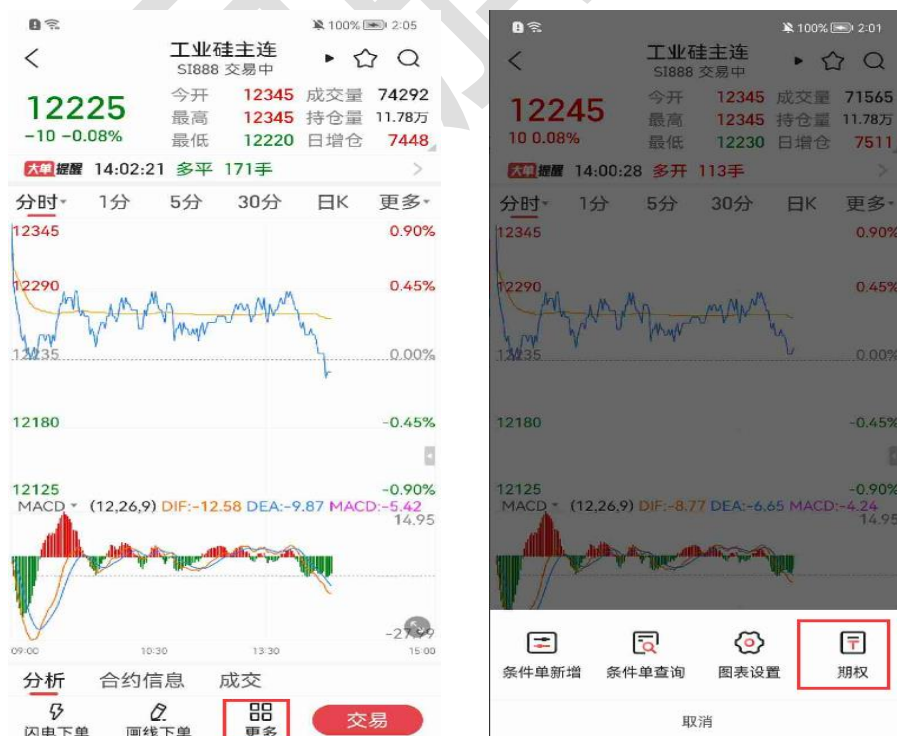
100% 2:05

工业硅主连
SI888 交易中

12225
−10 −0.08%

今开 12345 成交量 74292
最高 12345 持仓量 11.78万
最低 12220 日增仓 7448

大单提醒 14:02:21 多平 171手

分时 1分 5分 30分 日K 更多

12345 0.90%
12290 0.45%
12235 0.00%
12180 −0.45%
12125 −0.90%

MACD (12,26,9) DIF:−12.58 DEA:−9.87 MACD:−5.42
14.95
−27.69

09:00 10:30 13:30 15:00

分析 合约信息 成交

闪电下单 画线下单 更多 交易

100% 2:01

工业硅主连
SI888 交易中

12245
10 0.08%

今开 12345 成交量 71565
最高 12345 持仓量 11.78万
最低 12230 日增仓 7511

大单提醒 14:00:28 多开 113手

分时 1分 5分 30分 日K 更多

12345 0.90%
12290 0.45%
12235 0.00%
12180 −0.45%
12125 −0.90%

MACD (12,26,9) DIF:−8.77 DEA:−6.65 MACD:−4.24
14.95

条件单新增 条件单查询 图表设置 期权

取消